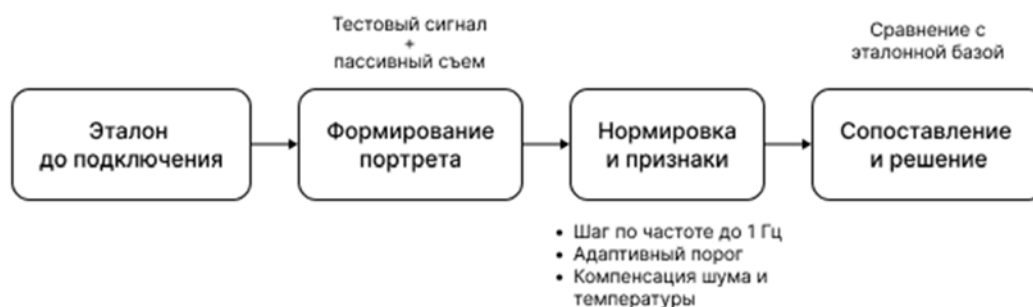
Тестовый сигнал
+
пассивный съем

Сравнение с
эталонной базой

Эталон
до подключения

Формирование
портрета

Нормировка
и признаки

Сопоставление
и решение

• Шаг по частоте до 1 Гц
• Адаптивный порог
• Компенсация шума и температуры